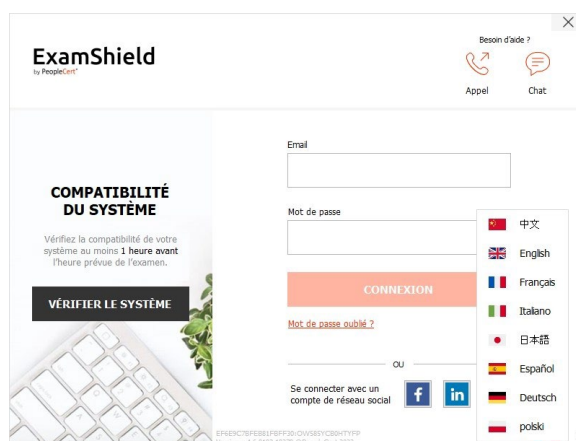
ExamShield
by PeopleCert

Besoin d'aide ?

Appel

Chat

COMPATIBILITÉ DU SYSTÈME

Vérifiez la compatibilité de votre système au moins 1 heure avant l'heure prévue de l'examen.

VÉRIFIER LE SYSTÈME

Email

Mot de passe

CONNEXION

Mot de passe oublié ?

OU

Se connecter avec un compte de réseau social

中文
English
Français
Italiano
日本語
Español
Deutsch
polski

EF69C7BFE881F6FF30:OW581YC80HTYFP
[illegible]